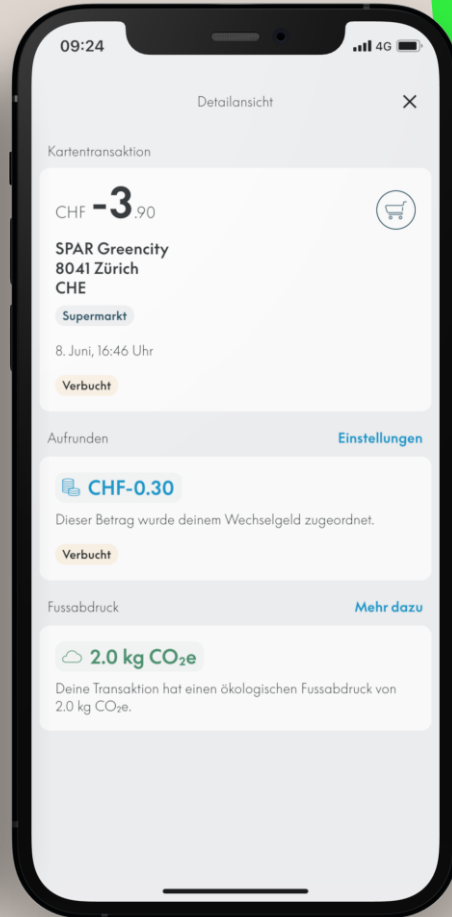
09:24

4G

Detailansicht

×

Kartentransaktion

CHF -3.90

SPAR Greencity
8041 Zürich
CHE

Supermarkt

8. Juni, 16:46 Uhr

Verbucht

Aufrunden

Einstellungen

CHF-0.30

Dieser Betrag wurde deinem Wechselgeld zugeordnet.

Verbucht

Fussabdruck

Mehr dazu

2.0 kg $CO_2e$

Deine Transaktion hat einen ökologischen Fussabdruck von 2.0 kg $CO_2e$.